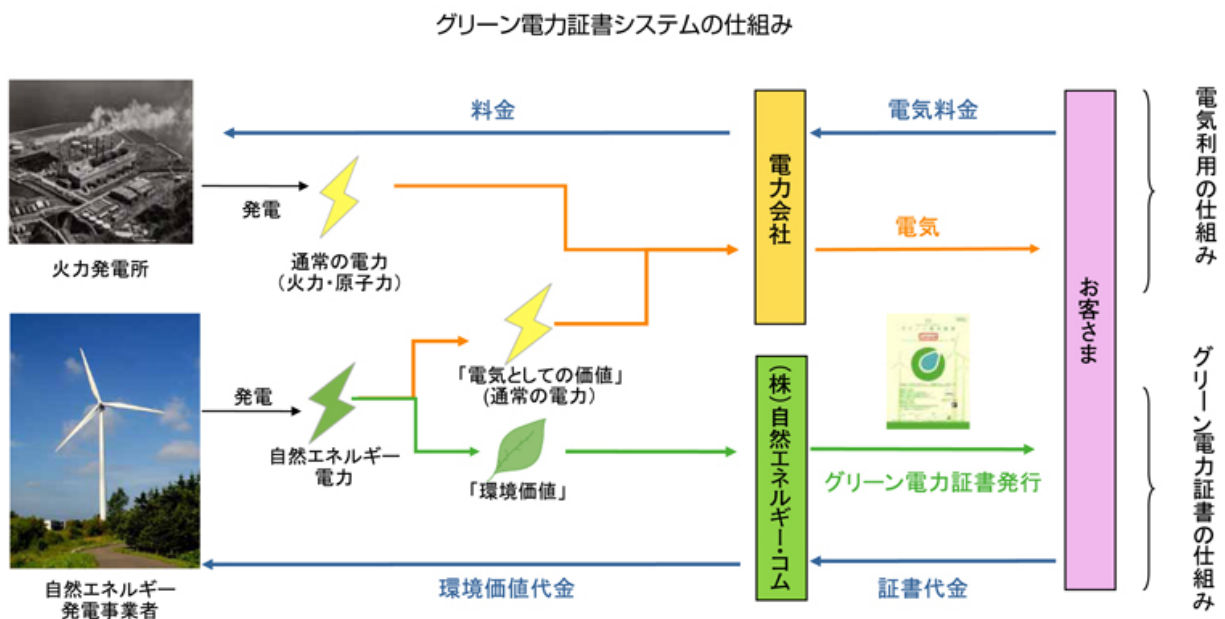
グリーン電力証書システムの仕組み

料金

電気料金

電気利用の仕組み

発電

火力発電所

通常の電力
（火力・原子力）

電力会社

電気

お客さま

発電

自然エネルギー
電力

「電気としての価値」
(通常の電力)

「環境価値」

(株)自然エネルギー・コム

グリーン電力証書発行

グリーン電力証書の仕組み

自然エネルギー
発電事業者

環境価値代金

証書代金